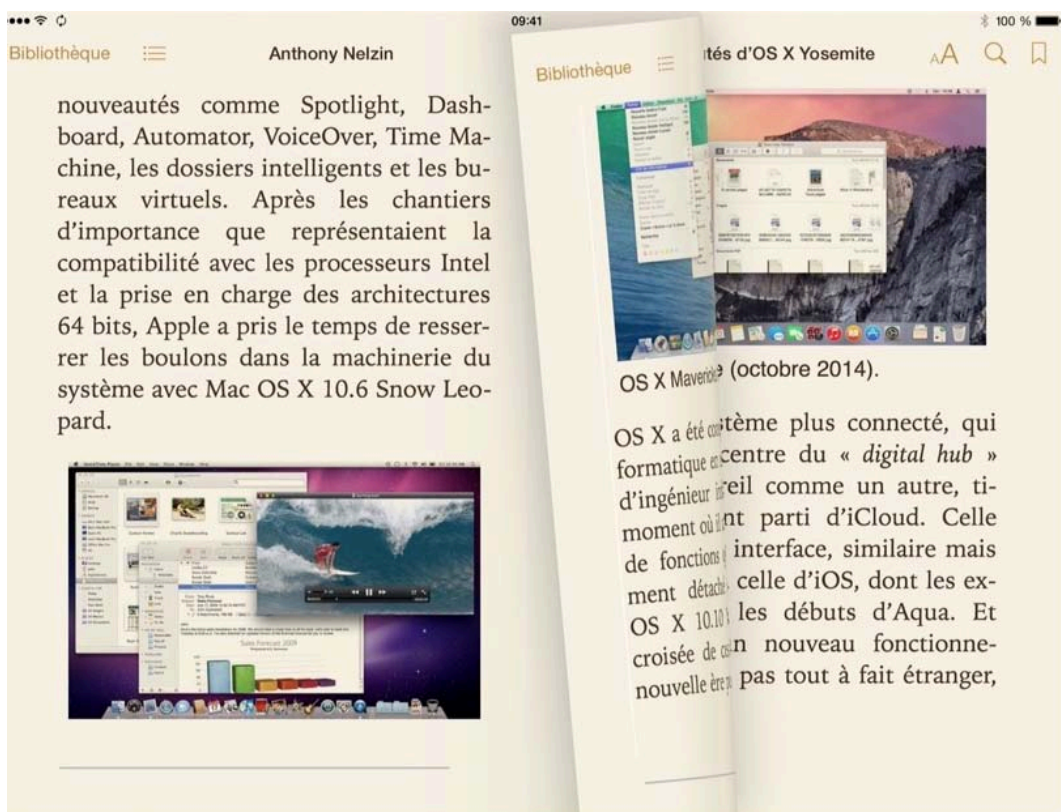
09:41

100 %

Bibliothèque

Anthony Nelzin

nouveautés comme Spotlight, Dashboard, Automator, VoiceOver, Time Machine, les dossiers intelligents et les bureaux virtuels. Après les chantiers d'importance que représentaient la compatibilité avec les processeurs Intel et la prise en charge des architectures 64 bits, Apple a pris le temps de resserrer les boulons dans la machinerie du système avec Mac OS X 10.6 Snow Leopard.

Bibliothèque

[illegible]tés d'OS X Yosemite

AA

OS X Maveri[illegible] (octobre 2014).

OS X a été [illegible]tème plus connecté, qui formatique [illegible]centre du « *digital hub* » d'ingénieur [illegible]eil comme un autre, timoment où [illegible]nt parti d'iCloud. Celle de fonctions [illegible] interface, similaire mais ment détach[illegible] celle d'iOS, dont les ex- OS X 10.10 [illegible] les débuts d'Aqua. Et croisée de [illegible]n nouveau fonctionnenouvelle ère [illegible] pas tout à fait étranger,